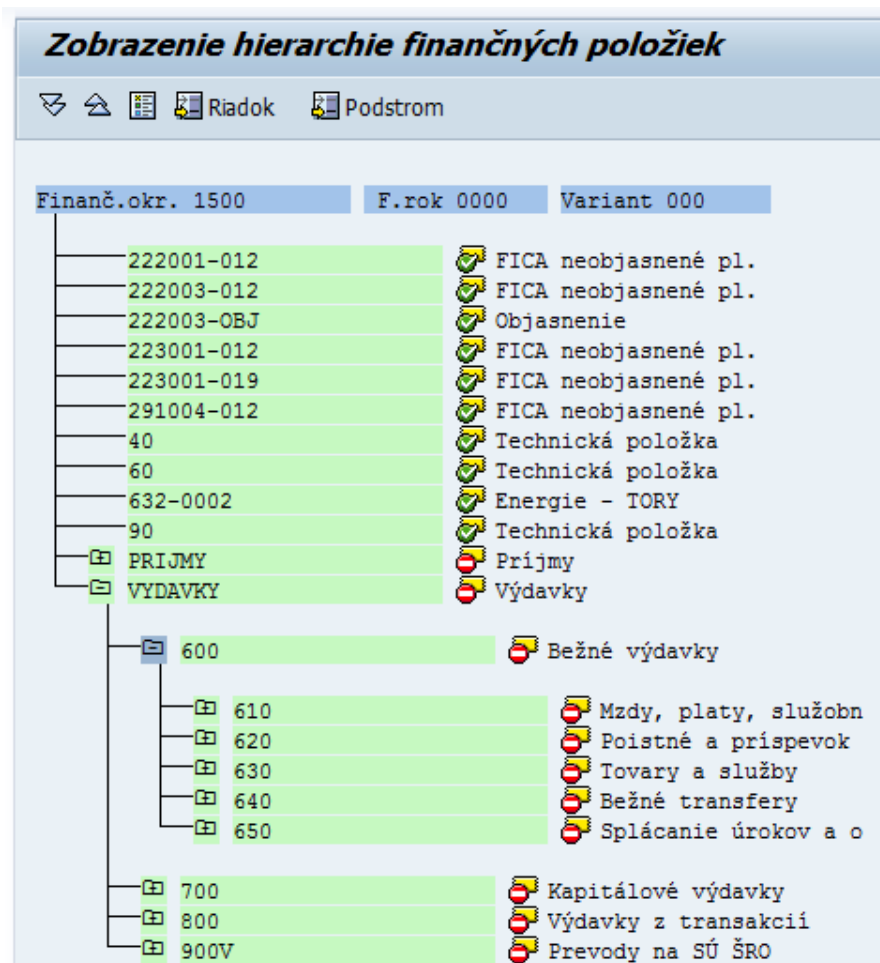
Zobrazenie hierarchie finančných položiek

Riadok   Podstrom

Finanč.okr. 1500   F.rok 0000   Variant 000

222001-012 FICA neobjasnené pl.
222003-012 FICA neobjasnené pl.
222003-OBJ Objasnenie
223001-012 FICA neobjasnené pl.
223001-019 FICA neobjasnené pl.
291004-012 FICA neobjasnené pl.
40 Technická položka
60 Technická položka
632-0002 Energie - TORY
90 Technická položka
PRIJMY Príjmy
VYDAVKY Výdavky
600 Bežné výdavky
610 Mzdy, platy, služobn
620 Poistné a príspevok
630 Tovary a služby
640 Bežné transfery
650 Splácanie úrokov a o
700 Kapitálové výdavky
800 Výdavky z transakcií
900V Prevody na SÚ ŠRO